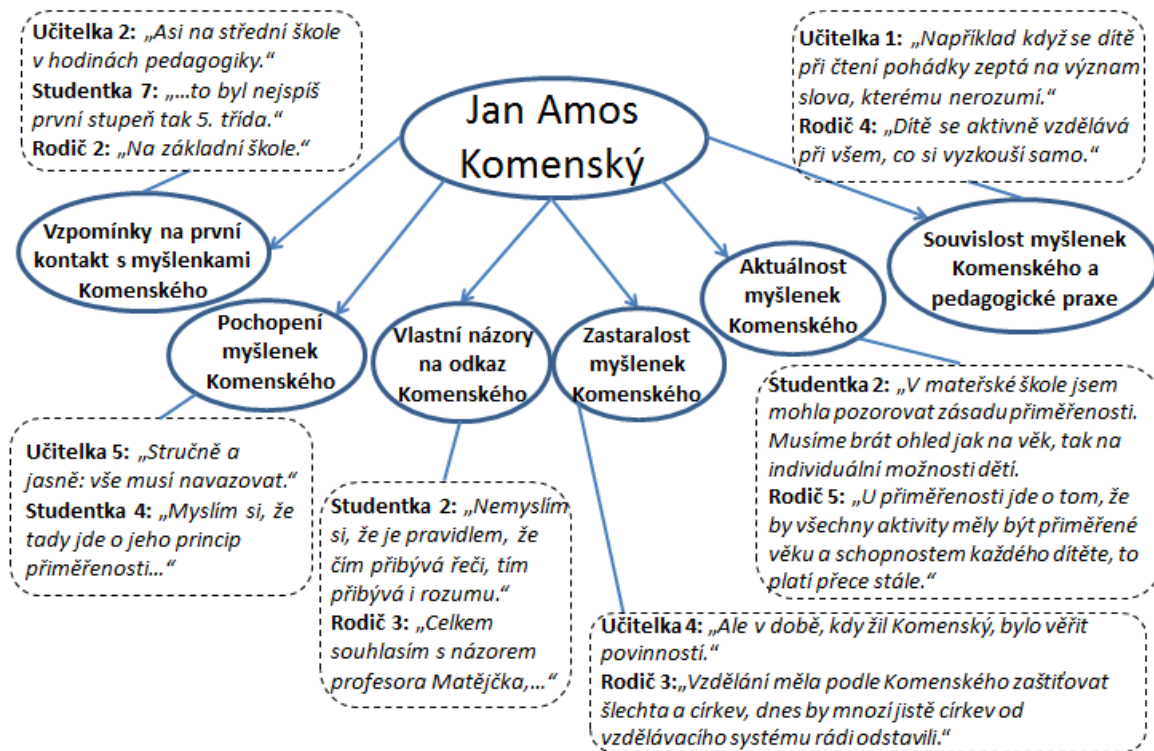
**Učitelka 2:** „Asi na střední škole v hodinách pedagogiky."
**Studentka 7:** „...to byl nejspíš první stupeň tak 5. třída."
**Rodič 2:** „Na základní škole."

**Učitelka 1:** „Například když se dítě při čtení pohádky zeptá na význam slova, kterému nerozumí."
**Rodič 4:** „Dítě se aktivně vzdělává při všem, co si vyzkouší samo."

Jan Amos Komenský

Vzpomínky na první kontakt s myšlenkami Komenského

Pochopení myšlenek Komenského

Vlastní názory na odkaz Komenského

Zastaralost myšlenek Komenského

Aktuálnost myšlenek Komenského

Souvislost myšlenek Komenského a pedagogické praxe

**Učitelka 5:** „Stručně a jasně: vše musí navazovat."
**Studentka 4:** „Myslím si, že tady jde o jeho princip přiměřenosti..."

**Studentka 2:** „Nemyslím si, že je pravidlem, že čím přibývá řeči, tím přibývá i rozumu."
**Rodič 3:** „Celkem souhlasím s názorem profesora Matějčka,..."

**Studentka 2:** „V mateřské škole jsem mohla pozorovat zásadu přiměřenosti. Musíme brát ohled jak na věk, tak na individuální možnosti dětí.
**Rodič 5:** „U přiměřenosti jde o tom, že by všechny aktivity měly být přiměřené věku a schopnostem každého dítěte, to platí přece stále."

**Učitelka 4:** „Ale v době, kdy žil Komenský, bylo věřit povinností."
**Rodič 3:**„Vzdělání měla podle Komenského zaštiťovat šlechta a církev, dnes by mnozí jistě církev od vzdělávacího systému rádi odstavili."